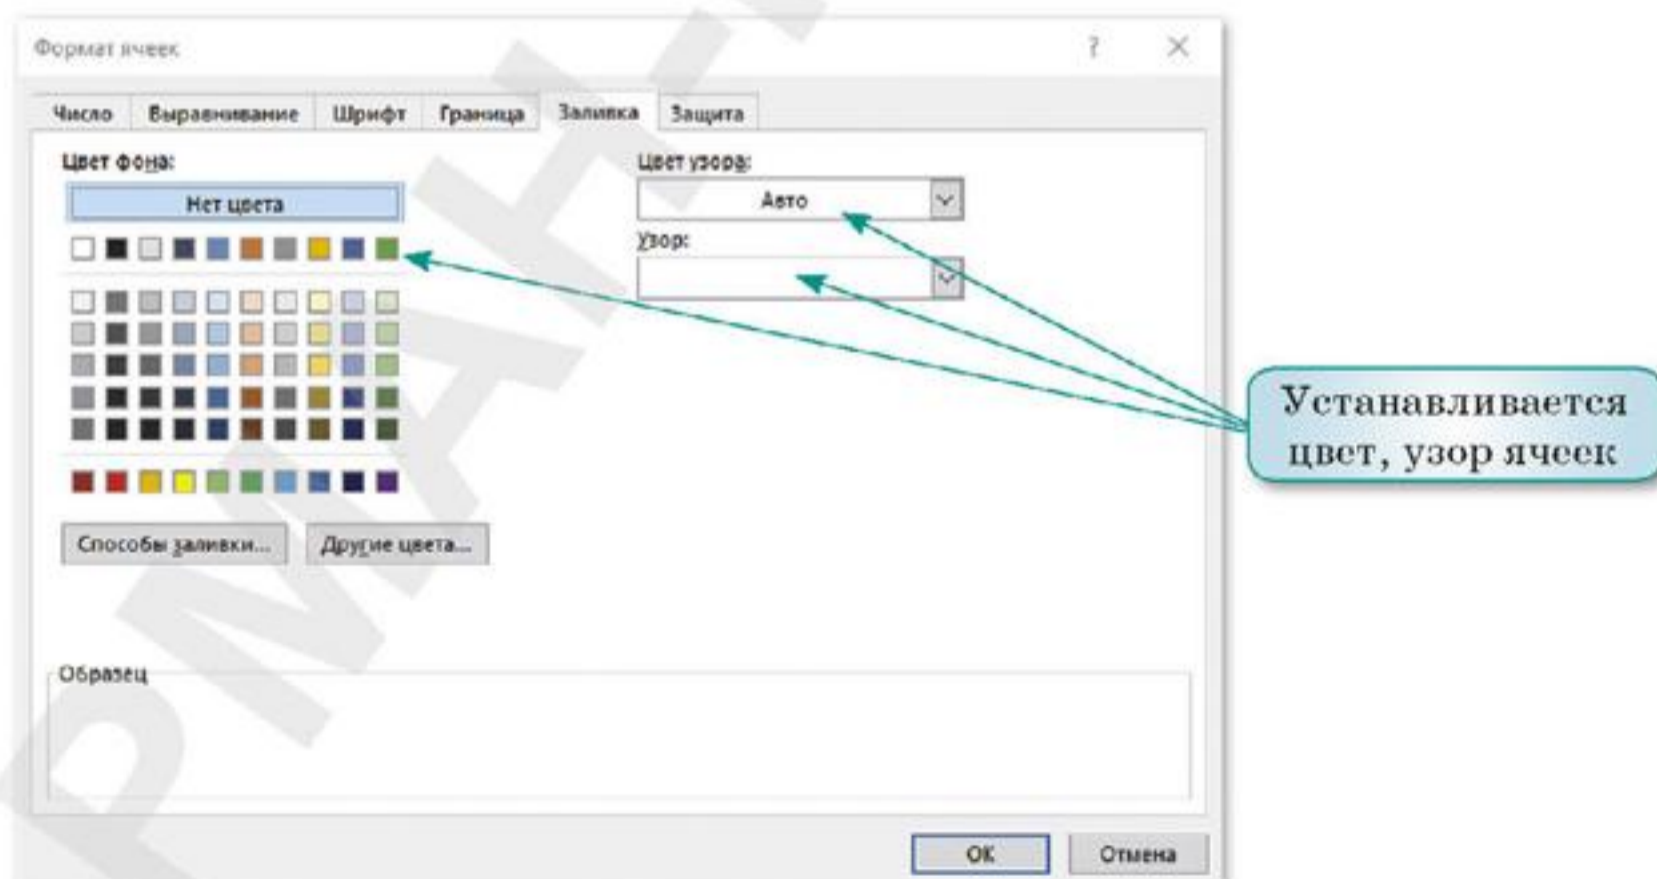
Формат ячеек

?

×

Число

Выравнивание

Шрифт

Граница

Заливка

Защита

Цвет фона:

Нет цвета

Цвет узора:

Авто

Узор:

Способы заливки...

Другие цвета...

Образец

ОК

Отмена

Устанавливается цвет, узор ячеек

РМАНТ